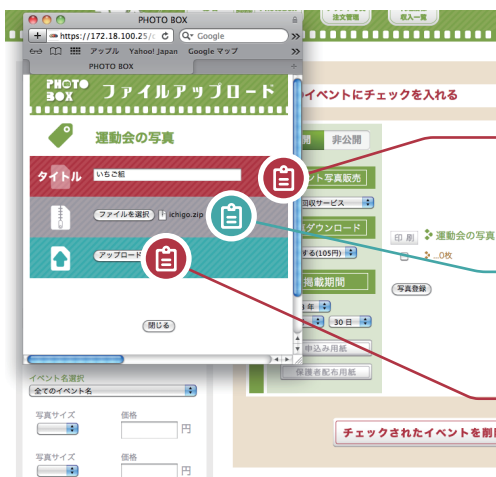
PHOTO BOX

https://172.18.100.25/

Google

アップル Yahoo! Japan Google マップ

PHOTO BOX

PHOTO BOX ファイルアップロード

運動会の写真

タイトル いちご組

ファイルを選択 ichigo.zip

アップロード

閉じる

注文管理

収入一覧

イベントにチェックを入れる

公開 非公開

イベント写真販売

回収サービス

ダウンロード

する(105円)

掲載期間

年

月 30 日

申込み用紙

保護者配布用紙

印刷

運動会の写真

0枚

写真登録

イベント名選択

全てのイベント名

写真サイズ

価格

円

写真サイズ

価格

円

チェックされたイベントを削除